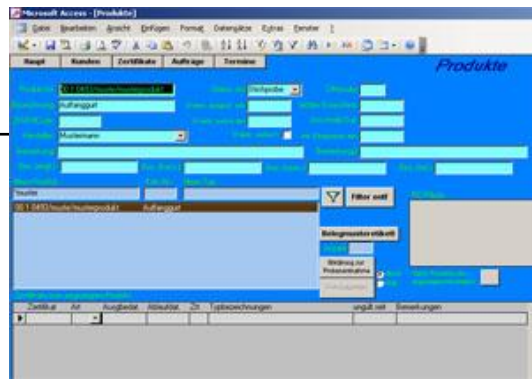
Microsoft Access - [Produkte]

Datei Bearbeiten Ansicht Einfügen Format Datensätze Extras Fenster ?

Haupt | Kunden | Zertifikate | Aufträge | Termine

Produkte

Produktnr 0011-0493/muster/musterprodukt

Bezeichnung Auftraggurt

Hersteller Mustermann

Filter aus

musterprodukt

0011-0493/muster/musterprodukt Auftraggurt

Belegmusteretikett

Zertifikat | Art | Ausgabedat | Ablaufdat | Zit | Typbezeichnungen | ungült seit | Bemerkungen